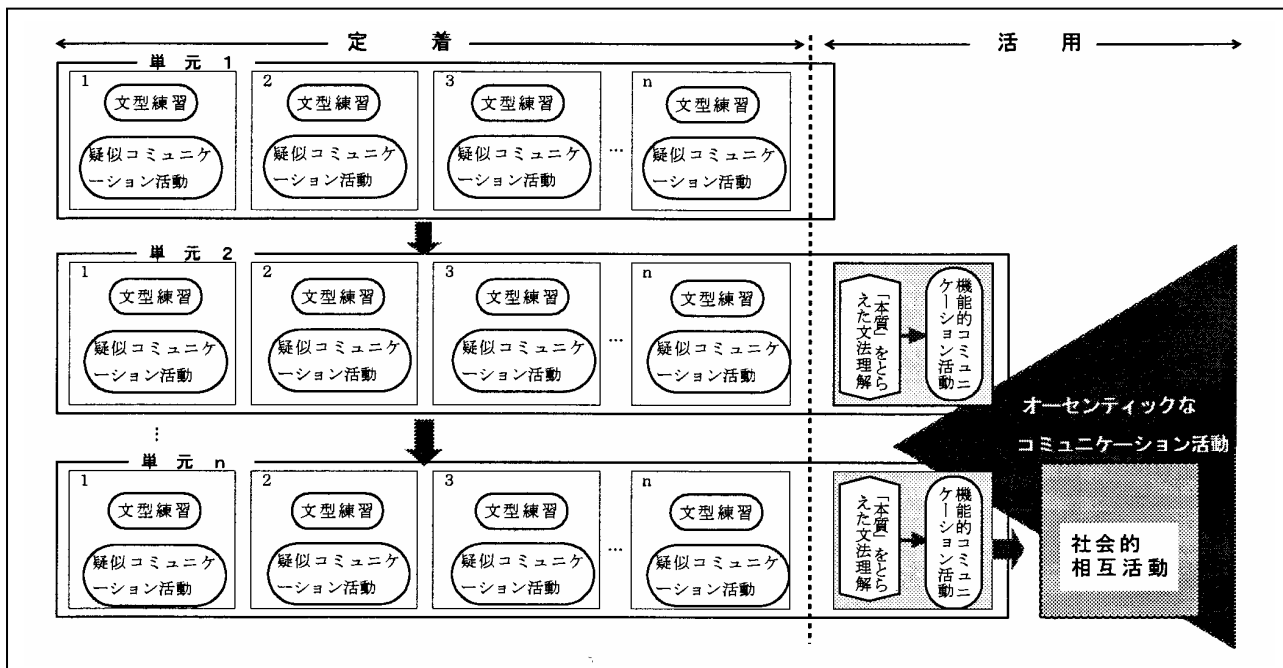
定 着

活 用

単 元 1

1
文型練習
疑似コミュニケーション活動

2
文型練習
疑似コミュニケーション活動

3
文型練習
疑似コミュニケーション活動

…

n
文型練習
疑似コミュニケーション活動

単 元 2

1
文型練習
疑似コミュニケーション活動

2
文型練習
疑似コミュニケーション活動

3
文型練習
疑似コミュニケーション活動

…

n
文型練習
疑似コミュニケーション活動

「本質」をとらえた文法理解

機能的コミュニケーション活動

⋮

単 元 n

1
文型練習
疑似コミュニケーション活動

2
文型練習
疑似コミュニケーション活動

3
文型練習
疑似コミュニケーション活動

…

n
文型練習
疑似コミュニケーション活動

「本質」をとらえた文法理解

機能的コミュニケーション活動

オーセンティックな
コミュニケーション活動

社会的
相互活動